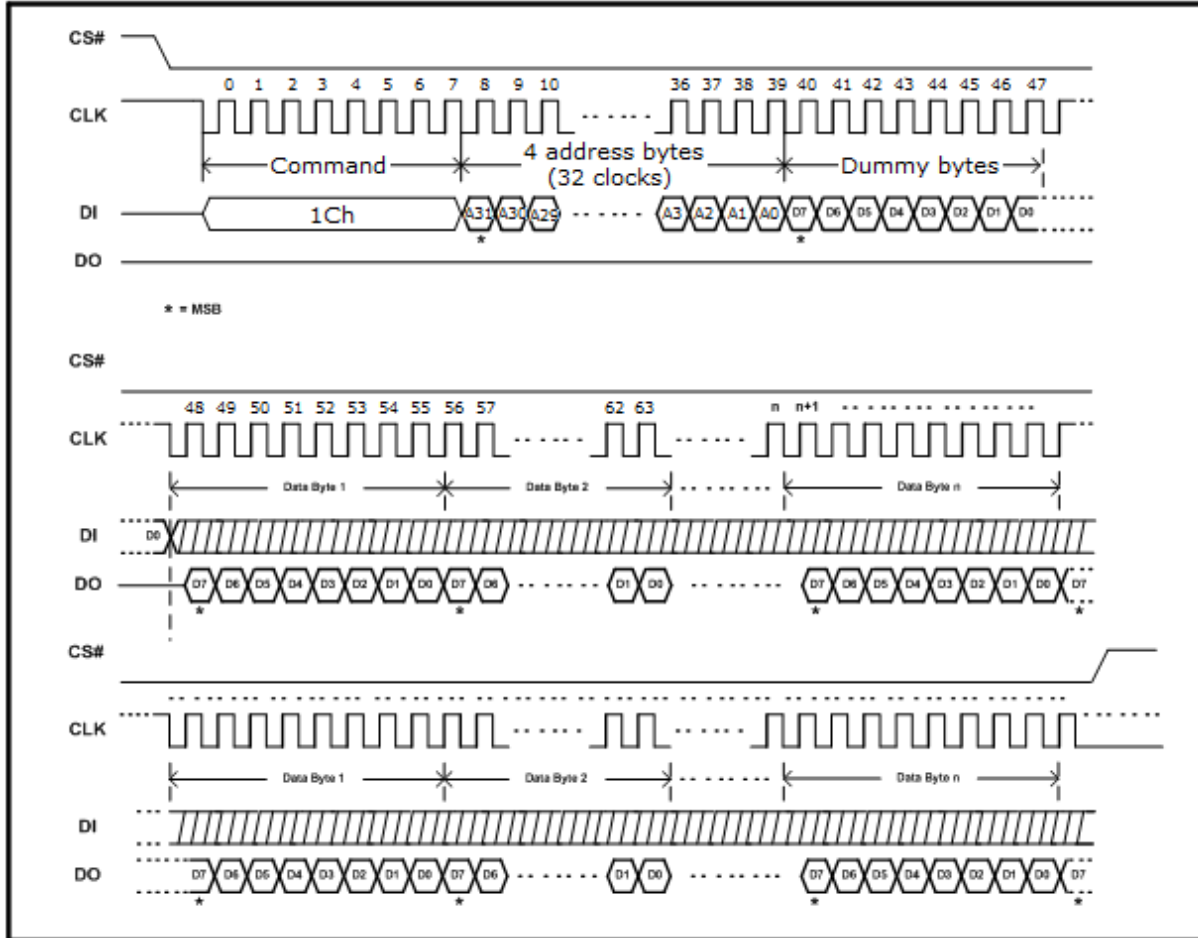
CS#

CLK

0 1 2 3 4 5 6 7 8 9 10 36 37 38 39 40 41 42 43 44 45 46 47

Command

4 address bytes (32 clocks)

Dummy bytes

DI

1Ch

A31 A30 A29 A3 A2 A1 A0 D7 D6 D5 D4 D3 D2 D1 D0

*

*

DO

* = MSB

CS#

48 49 50 51 52 53 54 55 56 57 62 63 n n+1

CLK

Data Byte 1

Data Byte 2

Data Byte n

DI

D0

DO

D7 D6 D5 D4 D3 D2 D1 D0 D7 D6 D1 D0 D7 D6 D5 D4 D3 D2 D1 D0 D7

* * * *

CS#

CLK

Data Byte 1

Data Byte 2

Data Byte n

DI

DO

D7 D6 D5 D4 D3 D2 D1 D0 D7 D6 D1 D0 D7 D6 D5 D4 D3 D2 D1 D0 D7

* * * *